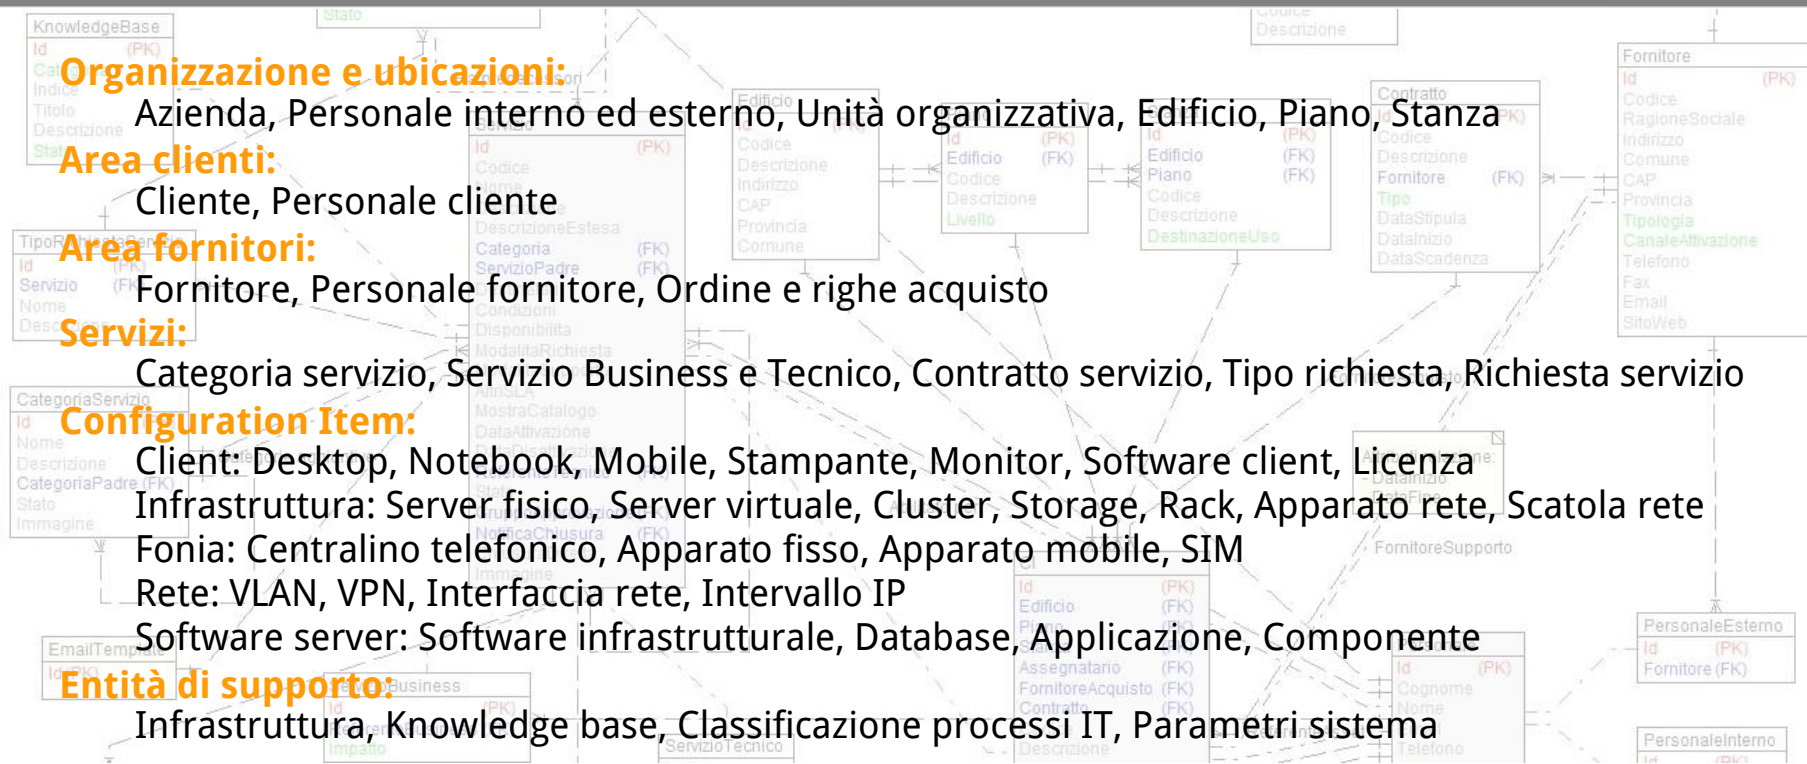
Organizzazione e ubicazioni:
Azienda, Personale interno ed esterno, Unità organizzativa, Edificio, Piano, Stanza

Area clienti:
Cliente, Personale cliente

Area fornitori:
Fornitore, Personale fornitore, Ordine e righe acquisto

Servizi:
Categoria servizio, Servizio Business e Tecnico, Contratto servizio, Tipo richiesta, Richiesta servizio

Configuration Item:
Client: Desktop, Notebook, Mobile, Stampante, Monitor, Software client, Licenza
Infrastruttura: Server fisico, Server virtuale, Cluster, Storage, Rack, Apparato rete, Scatola rete
Fonia: Centralino telefonico, Apparato fisso, Apparato mobile, SIM
Rete: VLAN, VPN, Interfaccia rete, Intervallo IP
Software server: Software infrastrutturale, Database, Applicazione, Componente

Entità di supporto:
Infrastruttura, Knowledge base, Classificazione processi IT, Parametri sistema